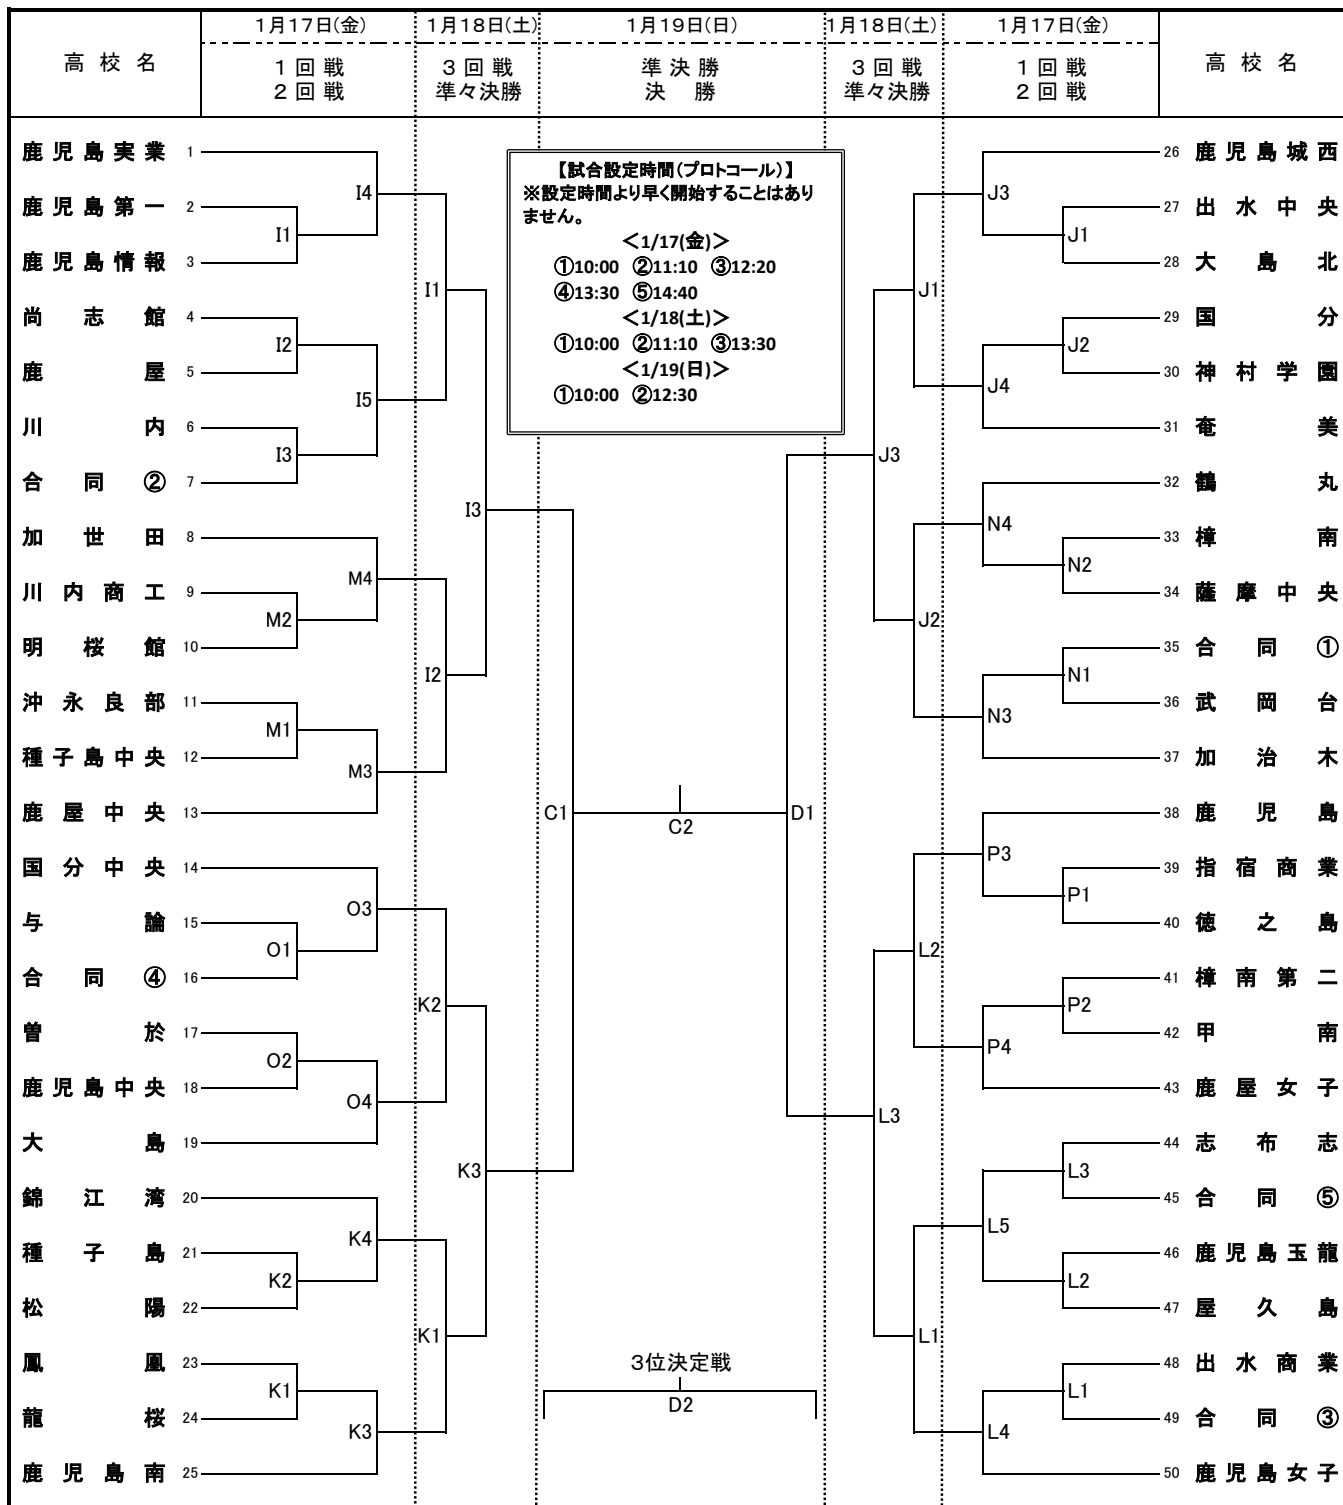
| 高校名 | 1月17日(金) 1回戦 2回戦 | 1月18日(土) 3回戦 準々決勝 | 1月19日(日) 準決勝 決勝 | 1月18日(土) 3回戦 準々決勝 | 1月17日(金) 1回戦 2回戦 | 高校名 |
|---|---|---|---|---|---|---|

【試合設定時間(プロトコール)】
※設定時間より早く開始することはありません。
<1/17(金)>
①10:00 ②11:10 ③12:20
④13:30 ⑤14:40
<1/18(土)>
①10:00 ②11:10 ③13:30
<1/19(日)>
①10:00 ②12:30

鹿児島実業 1
鹿児島第一 2
鹿児島情報 3
尚志館 4
鹿屋 5
川内 6
合同② 7
加世田 8
川内商工 9
明桜館 10
沖永良部 11
種子島中央 12
鹿屋中央 13
国分中央 14
与論 15
合同④ 16
曽於 17
鹿児島中央 18
大島 19
錦江湾 20
種子島 21
松陽 22
鳳凰 23
龍桜 24
鹿児島南 25

I4 I1 I1 I2 I5 I3 I3 M4 M2 I2 M1 M3 C1 O3 O1 K2 O2 O4 K3 K4 K2 K1 K1 K3

C2 D1
3位決定戦
D2

J3 J1 J1 J2 J4 J3 N4 N2 J2 N1 N3 P3 P1 L2 P2 P4 L3 L3 L5 L2 L1 L1 L4

26 鹿児島城西
27 出水中央
28 大島北
29 国分
30 神村学園
31 奄美
32 鶴丸
33 樟南
34 薩摩中央
35 合同①
36 武岡台
37 加治木
38 鹿児島
39 指宿商業
40 徳之島
41 樟南第二
42 甲南
43 鹿屋女子
44 志布志
45 合同⑤
46 鹿児島玉龍
47 屋久島
48 出水商業
49 合同③
50 鹿児島女子